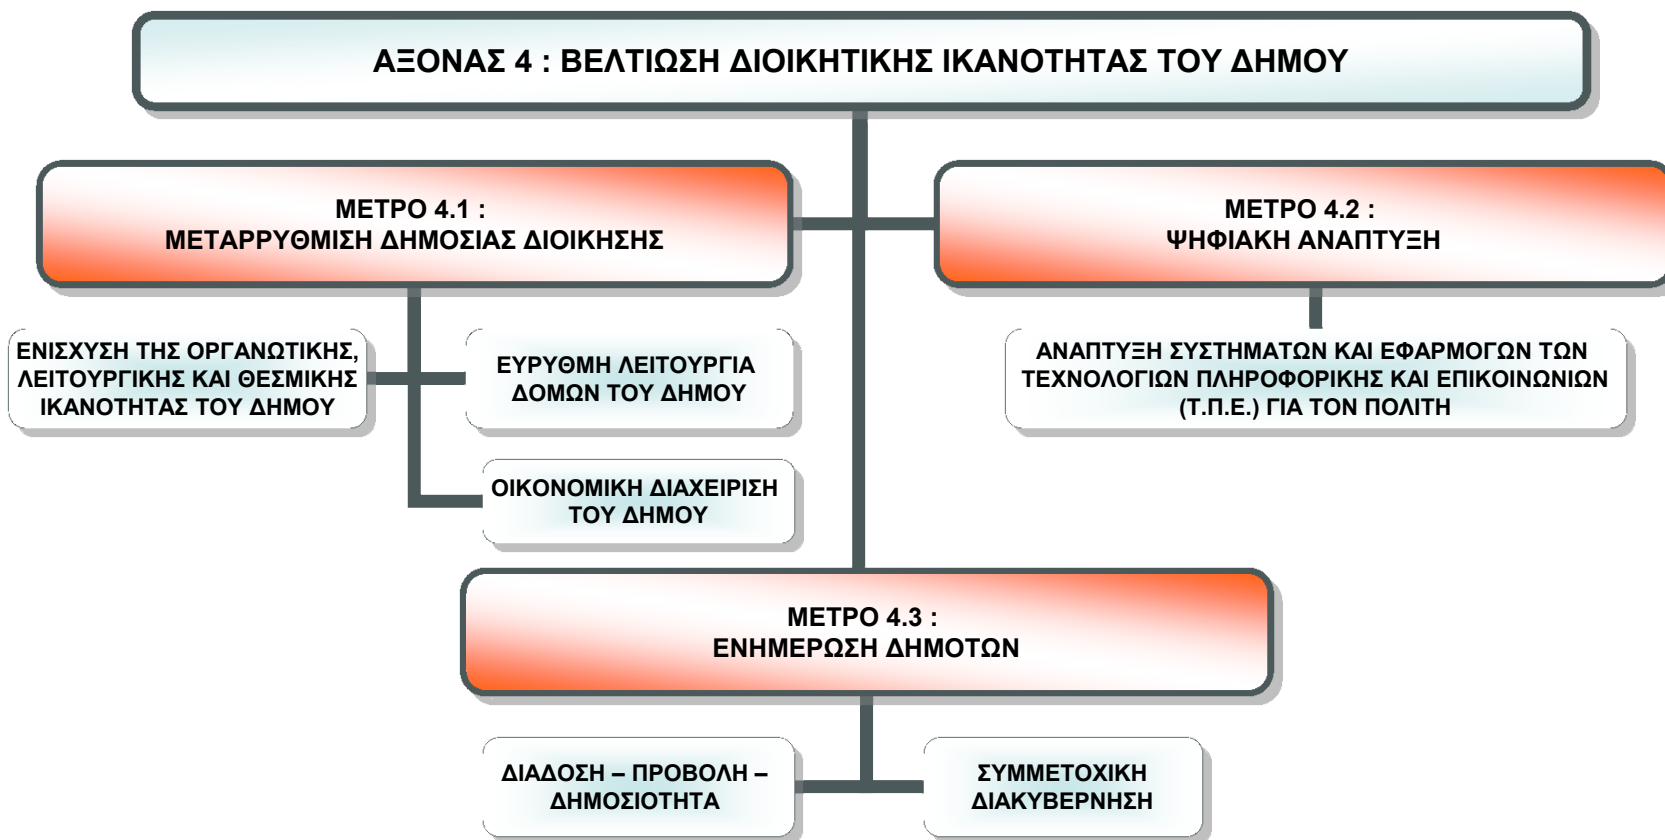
ΑΞΟΝΑΣ 4 : ΒΕΛΤΙΩΣΗ ΔΙΟΙΚΗΤΙΚΗΣ ΙΚΑΝΟΤΗΤΑΣ ΤΟΥ ΔΗΜΟΥ

ΜΕΤΡΟ 4.1 :
ΜΕΤΑΡΡΥΘΜΙΣΗ ΔΗΜΟΣΙΑΣ ΔΙΟΙΚΗΣΗΣ

ΕΝΙΣΧΥΣΗ ΤΗΣ ΟΡΓΑΝΩΤΙΚΗΣ, ΛΕΙΤΟΥΡΓΙΚΗΣ ΚΑΙ ΘΕΣΜΙΚΗΣ ΙΚΑΝΟΤΗΤΑΣ ΤΟΥ ΔΗΜΟΥ

ΕΥΡΥΘΜΗ ΛΕΙΤΟΥΡΓΙΑ ΔΟΜΩΝ ΤΟΥ ΔΗΜΟΥ

ΟΙΚΟΝΟΜΙΚΗ ΔΙΑΧΕΙΡΙΣΗ ΤΟΥ ΔΗΜΟΥ

ΜΕΤΡΟ 4.2 :
ΨΗΦΙΑΚΗ ΑΝΑΠΤΥΞΗ

ΑΝΑΠΤΥΞΗ ΣΥΣΤΗΜΑΤΩΝ ΚΑΙ ΕΦΑΡΜΟΓΩΝ ΤΩΝ ΤΕΧΝΟΛΟΓΙΩΝ ΠΛΗΡΟΦΟΡΙΚΗΣ ΚΑΙ ΕΠΙΚΟΙΝΩΝΙΩΝ (Τ.Π.Ε.) ΓΙΑ ΤΟΝ ΠΟΛΙΤΗ

ΜΕΤΡΟ 4.3 :
ΕΝΗΜΕΡΩΣΗ ΔΗΜΟΤΩΝ

ΔΙΑΔΟΣΗ – ΠΡΟΒΟΛΗ – ΔΗΜΟΣΙΟΤΗΤΑ

ΣΥΜΜΕΤΟΧΙΚΗ ΔΙΑΚΥΒΕΡΝΗΣΗ